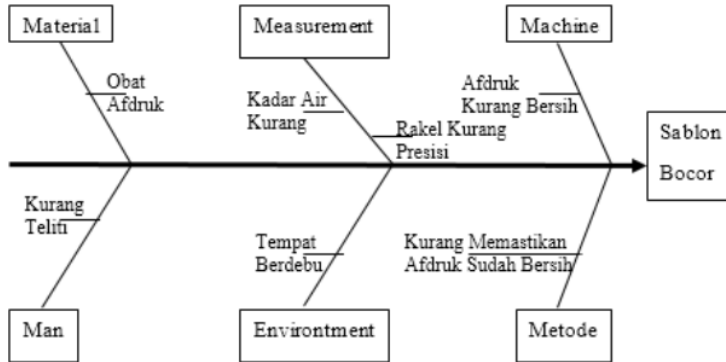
Material

Obat Afdruk

Measurement

Kadar Air Kurang

Rakel Kurang Presisi

Machine

Afdruk Kurang Bersih

Sablon Bocor

Kurang Teliti

Tempat Berdebu

Kurang Memastikan Afdruk Sudah Bersih

Man

Environtment

Metode